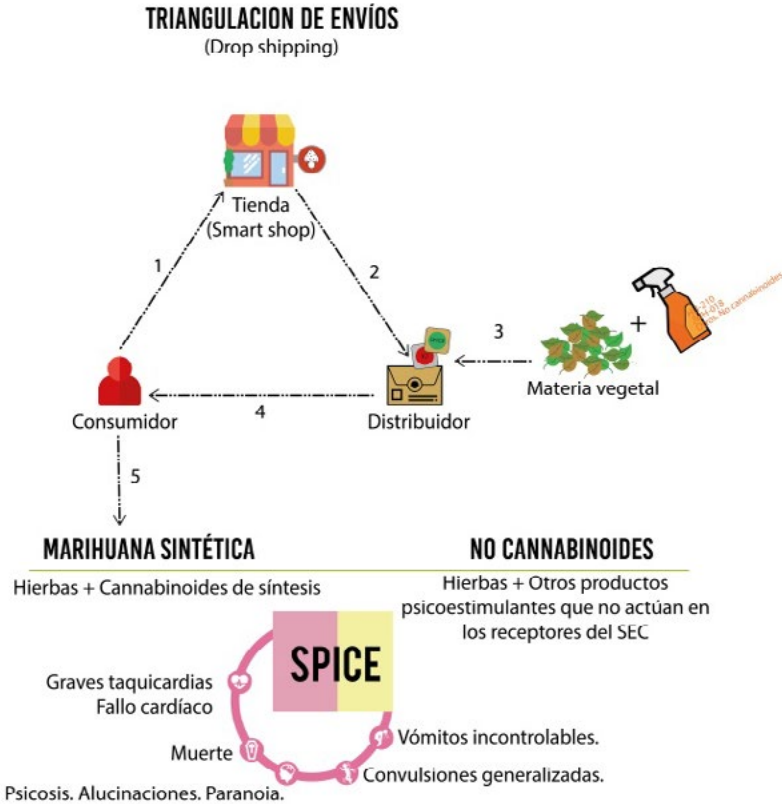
TRIANGULACION DE ENVÍOS
(Drop shipping)

Tienda
(Smart shop)

1

2

3

SPICE

210
H-018
ros. No cannabinoides

Materia vegetal

Consumidor

4

Distribuidor

5

MARIHUANA SINTÉTICA

Hierbas + Cannabinoides de síntesis

NO CANNABINOIDES

Hierbas + Otros productos psicoestimulantes que no actúan en los receptores del SEC

SPICE

Graves taquicardias
Fallo cardíaco

Muerte

Psicosis. Alucinaciones. Paranoia.

Vómitos incontrolables.

Convulsiones generalizadas.